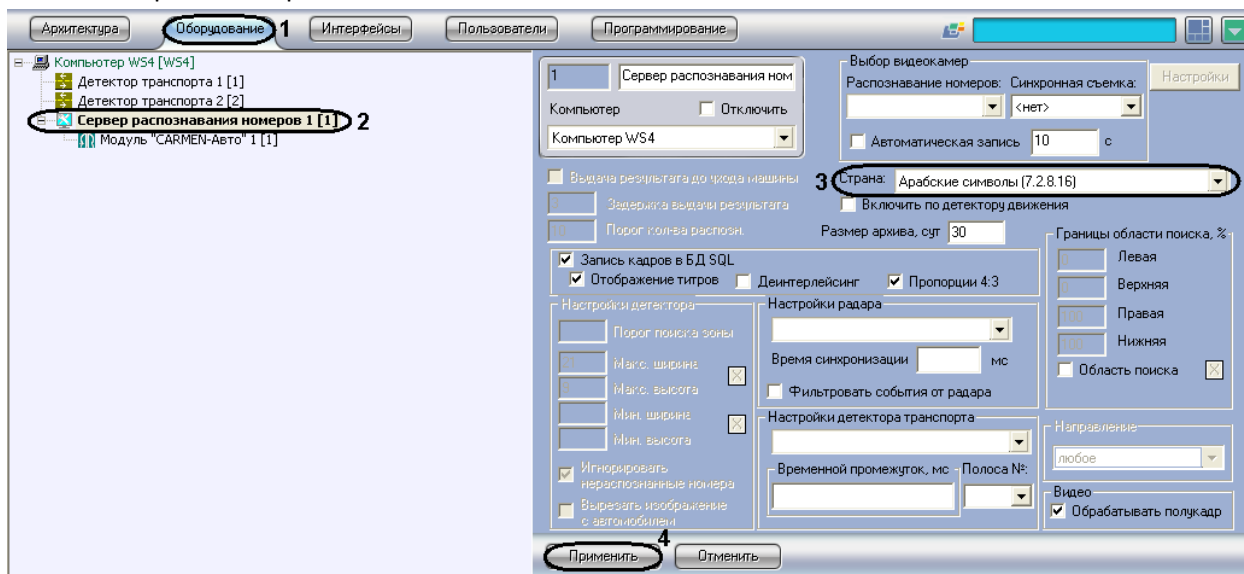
Архитектура | Оборудование 1 | Интерфейсы | Пользователи | Программирование

Компьютер WS4 [WS4]
Детектор транспорта 1 [1]
Детектор транспорта 2 [2]
Сервер распознавания номеров 1 [1] 2
Модуль "CARMEN-Авто" 1 [1]

1
Сервер распознавания ном
Компьютер
Отключить
Компьютер WS4

Выбор видеокамер
Распознавание номеров:
Синхронная съемка:
<нет>
Настройки
Автоматическая запись 10 с

Выдача результата до ухода машины
Задержка выдачи результата
10
Порог колва распозн.

3 Страна: Арабские символы (7.2.8.16)
Включить по детектору движения
Размер архива, сут 30

Запись кадров в БД SQL
Отображение титров
Деинтерлейсинг
Пропорции 4:3

Границы области поиска, %
0 Левая
0 Верхняя
100 Правая
100 Нижняя
Область поиска

Настройки детектора
Порог поиска зоны
Макс. ширина
Макс. высота
Мин. ширина
Мин. высота
Игнорировать нераспознанные номера
Вырезать изображение с автомобилем

Настройки радара
Время синхронизации мс
Фильтровать события от радара

Настройки детектора транспорта
Временной промежуток, мс
Полоса №:

Направление
любое

Видео
Обрабатывать полукадр

4
Применить
Отменить